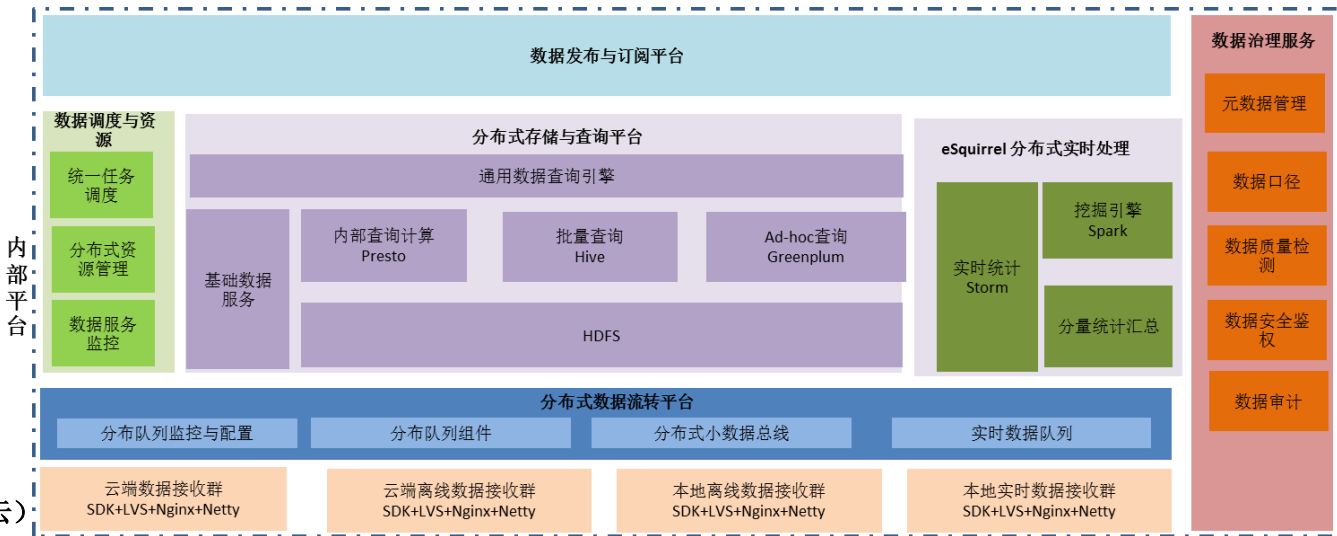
数据发布与订阅平台

数据治理服务

元数据管理

数据口径

数据质量检测

数据安全鉴权

数据审计

内部平台

数据调度与资源

统一任务调度

分布式资源管理

数据服务监控

分布式存储与查询平台

通用数据查询引擎

基础数据服务

内部查询计算 Presto

批量查询 Hive

Ad-hoc查询 Greenplum

HDFS

eSquirrel 分布式实时处理

实时统计 Storm

挖掘引擎 Spark

分量统计汇总

分布式数据流转平台

分布队列监控与配置

分布队列组件

分布式小数据总线

实时数据队列

云端数据接收群 SDK+LVS+Nginx+Netty

云端离线数据接收群 SDK+LVS+Nginx+Netty

本地离线数据接收群 SDK+LVS+Nginx+Netty

本地实时数据接收群 SDK+LVS+Nginx+Netty

云）